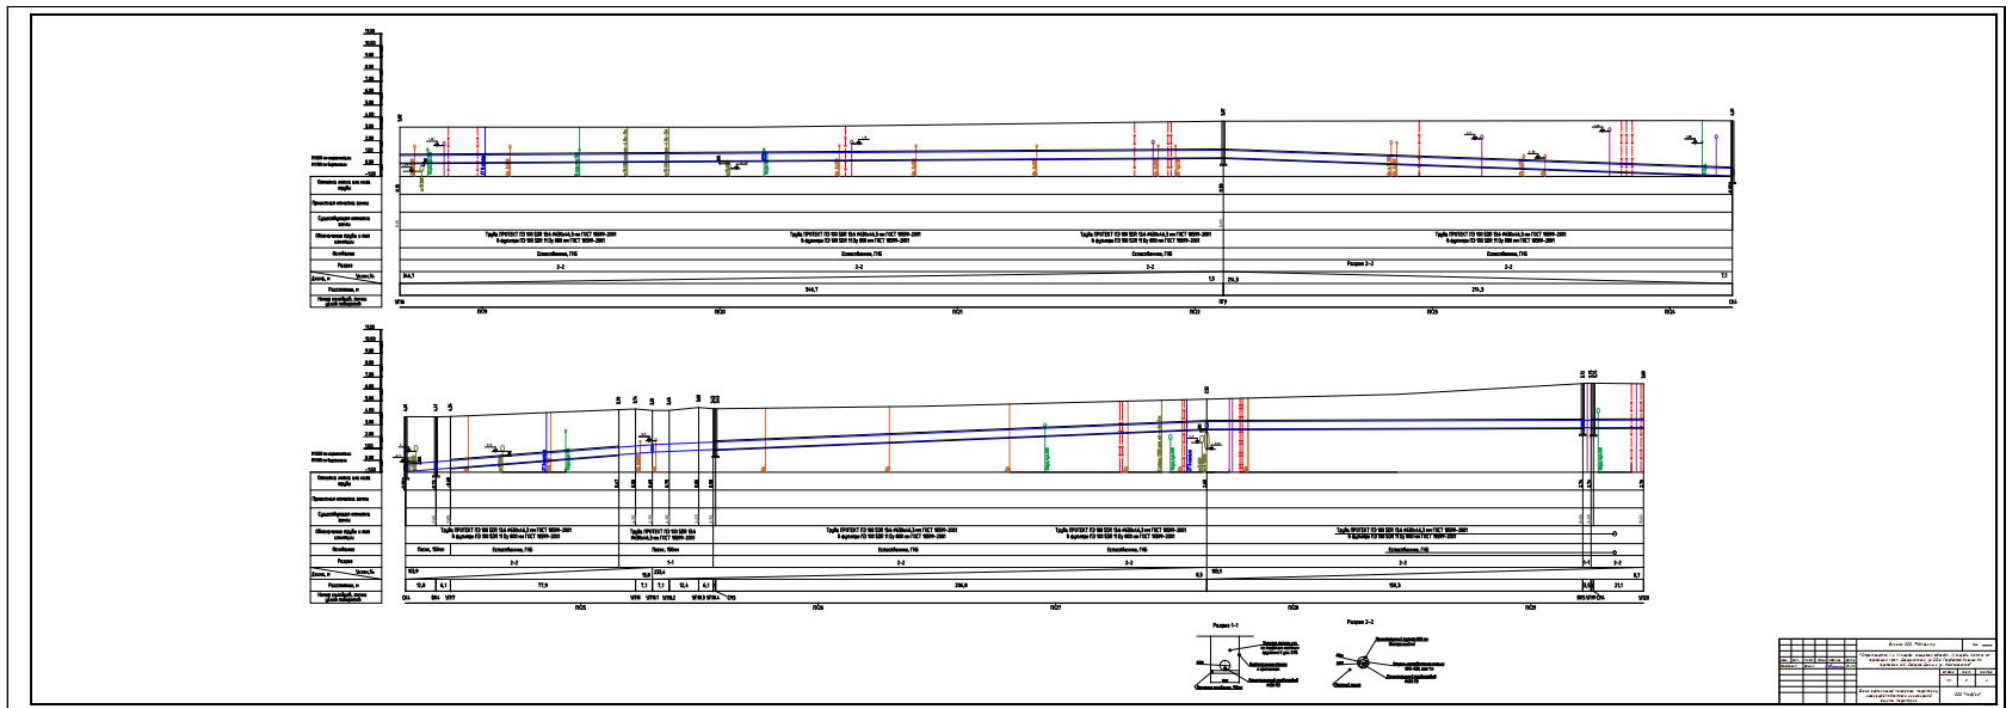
Труба ПРОТЕКТ ПЭ 100 SDR 13,6 Ф630х46,3 мм ГОСТ 18599-2001
В футляре ПЭ 100 SDR 11 Dy 800 мм ГОСТ 18599-2001

Естественное, ГНБ

2-2

344,7

7,9

216,3

7,1

Разрез 2-2

Труба ПРОТЕКТ ПЭ 100 SDR 13,6 Ф630х46,3 мм ГОСТ 18599-2001
В футляре ПЭ 100 SDR 11 Dy 800 мм ГОСТ 18599-2001

Песок, 150мм

Естественное, ГНБ

1-1

2-2

12,0

6,1

77,9

7,1

12,4

6,1

206,0

188,3

21,1

Разрез 1-1

Разрез 2-2

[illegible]